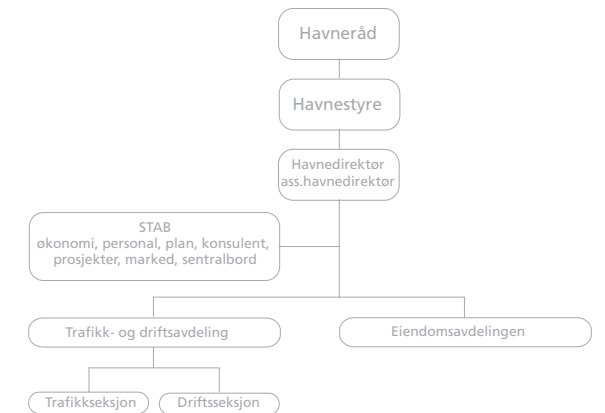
Havneråd

Havnestyre

Havnedirektør
ass.havnedirektør

STAB
økonomi, personal, plan, konsulent, prosjekter, marked, sentralbord

Trafikk- og driftsavdeling

Eiendomsavdelingen

Trafikkseksjon

Driftsseksjon